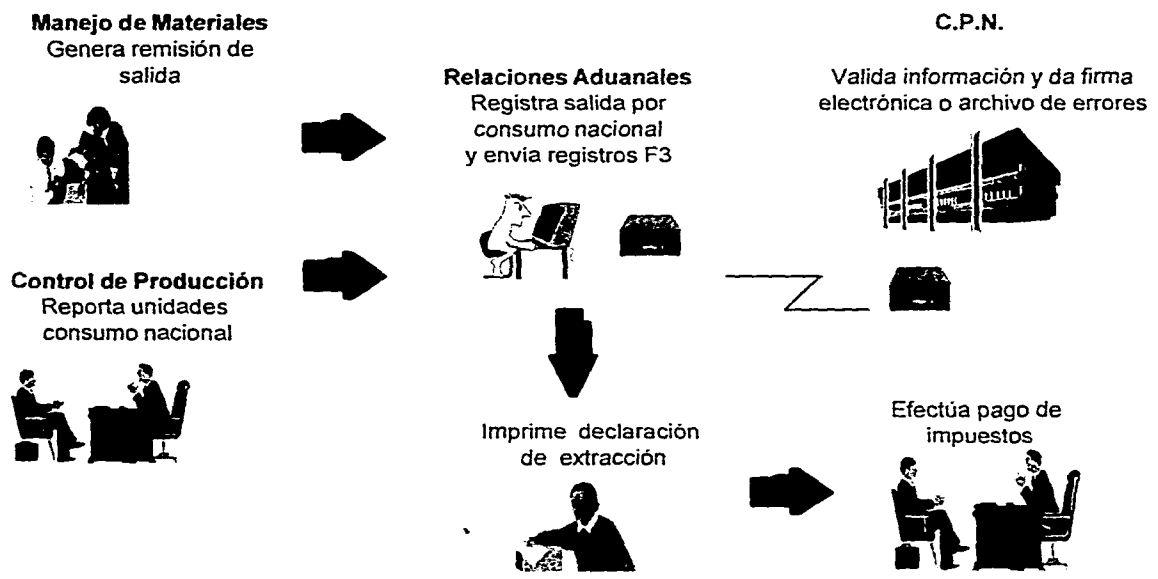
**Manejo de Materiales**
Genera remisión de salida

**Control de Producción**
Reporta unidades consumo nacional

**Relaciones Aduanales**
Registra salida por consumo nacional y envía registros F3

Imprime declaración de extracción

C.P.N.

Valida información y da firma electrónica o archivo de errores

Efectúa pago de impuestos